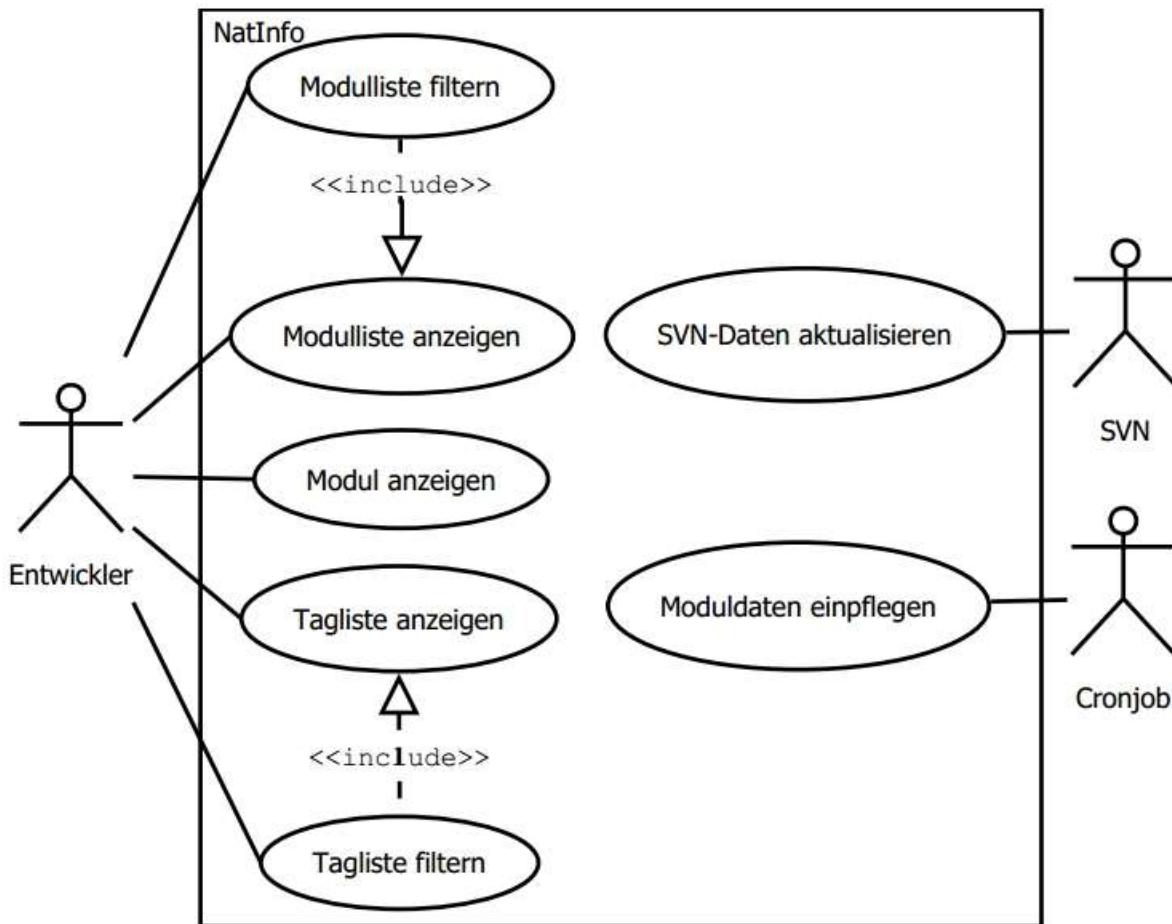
NatInfo

Modulliste filtern

<<include>>

Modulliste anzeigen

SVN-Daten aktualisieren

SVN

Modul anzeigen

Entwickler

Tagliste anzeigen

Moduldaten einpflegen

Cronjob

<<include>>

Tagliste filtern